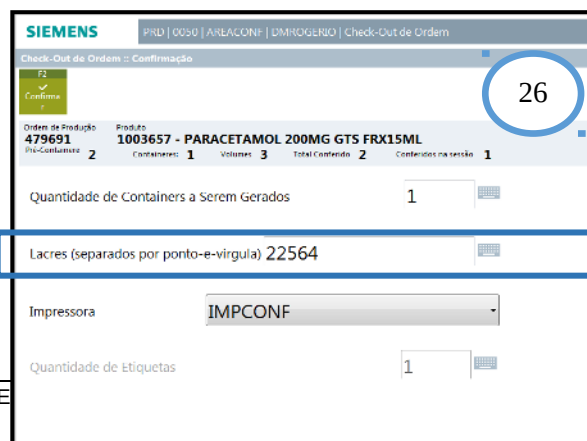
SIEMENS PRD | 0050 | AREACONF | DMROGERIO | Check-Out de Ordem

Check-Out de Ordem :: Confirmação

F2
Confirmar

26

Ordem de Produção
479691
Pré-Containers 2

Produto
1003657 - PARACETAMOL 200MG GTS FRX15ML
Containers: 1 Volumes 3 Total Conferido 2 Conferidos na sessão 1

Quantidade de Containers a Serem Gerados 1

Lacres (separados por ponto-e-virgula) 22564

Impressora IMPCONF

Quantidade de Etiquetas 1